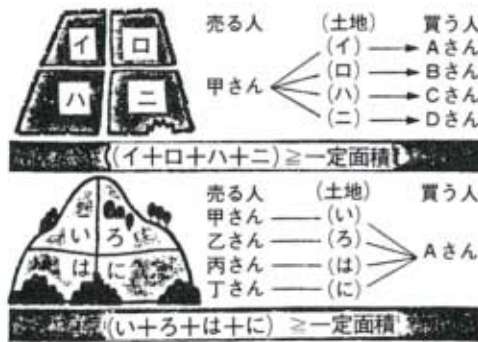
イ ロ
ハ ニ

売る人 (土地) 買う人
甲さん (イ) → Aさん
(ロ) → Bさん
(ハ) → Cさん
(ニ) → Dさん

(イ+ロ+ハ+ニ) ≧ 一定面積

い ろ
は に

売る人 (土地) 買う人
甲さん ―― (い)
乙さん ―― (ろ)
丙さん ―― (は)
丁さん ―― (に)
Aさん

(い+ろ+は+に) ≧ 一定面積